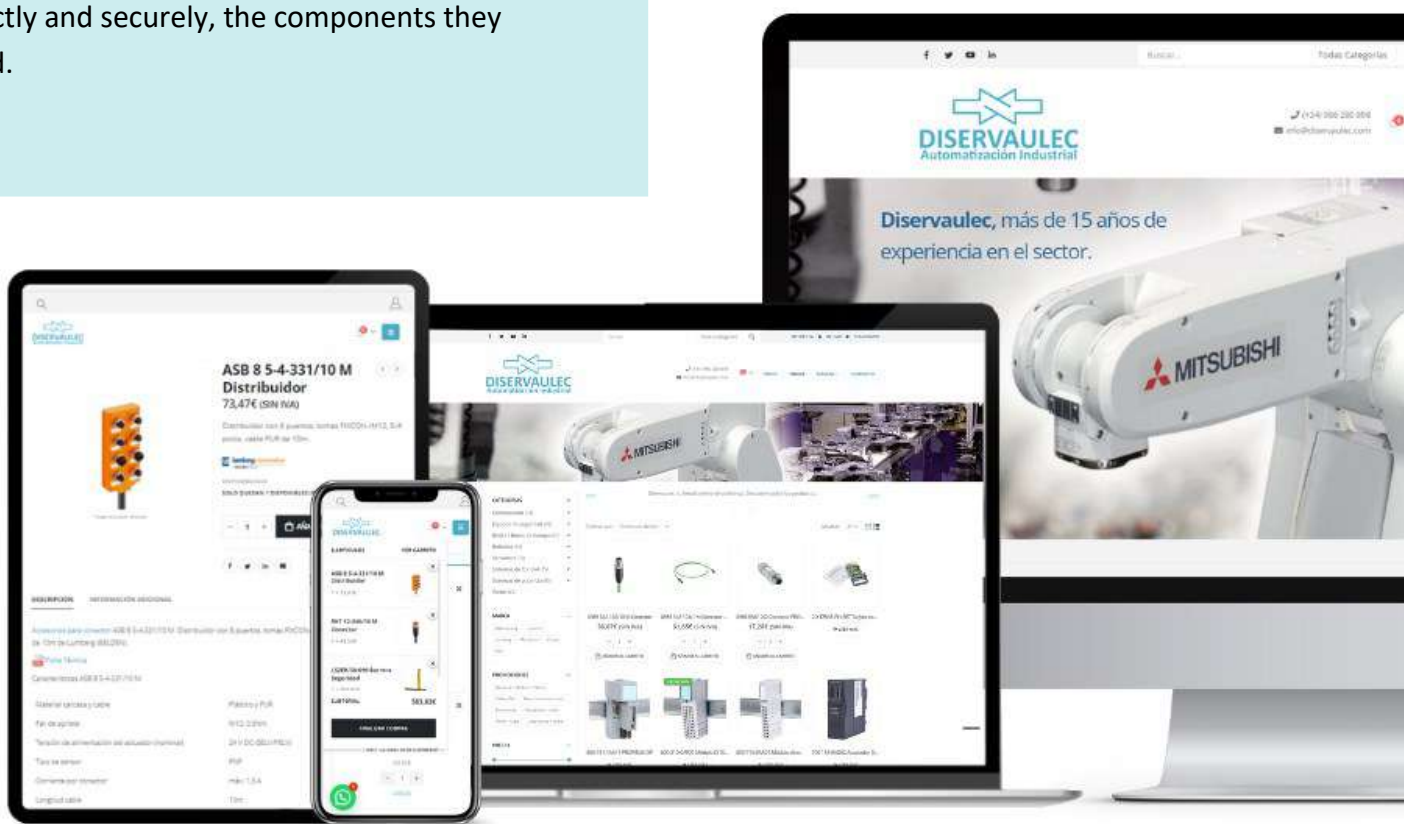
ctly and securely, the components they
l.

Buscar...
Todas Categorías

DISERVAULEC
Automatización Industrial

Diservaulec, más de 15 años de experiencia en el sector.

MITSUBISHI

DISERVAULEC

MITSUBISHI

DISERVAULEC

ASB 8 5-4-331/10 M
Distribuidor
73,47€ (SIN IVA)

DESCRIPCIÓN
INFORMACIÓN ADICIONAL

Ficha Técnica

DISERVAULEC

SUBTOTAL:
583,43€

FINALIZAR COMPRA